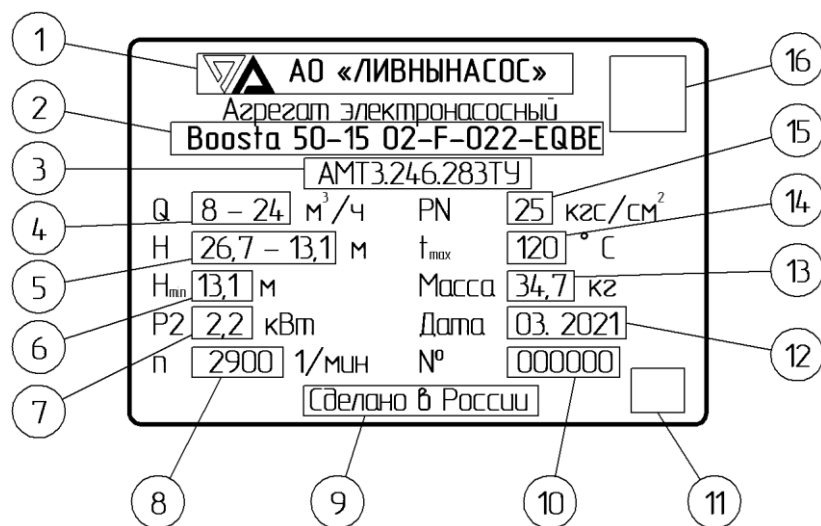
1

АО «ЛИВНЫНАСОС»

16

2

Агрегат электронасосный

Boosta 50-15 02-F-022-EQBE

15

3

АМТ3.246.283ТУ

Q $8 - 24$ $м^3/ч$

PN $25$ $кгс/см^2$

14

4

H $26,7 - 13,1$ м

$t_{max}$ $120$ °С

5

13

$H_{min}$ $13,1$ м

Масса $34,7$ кг

6

P2 $2,2$ кВт

Дата 03. 2021

12

7

n $2900$ 1/мин

№ 000000

Сделано в России

8

9

10

11